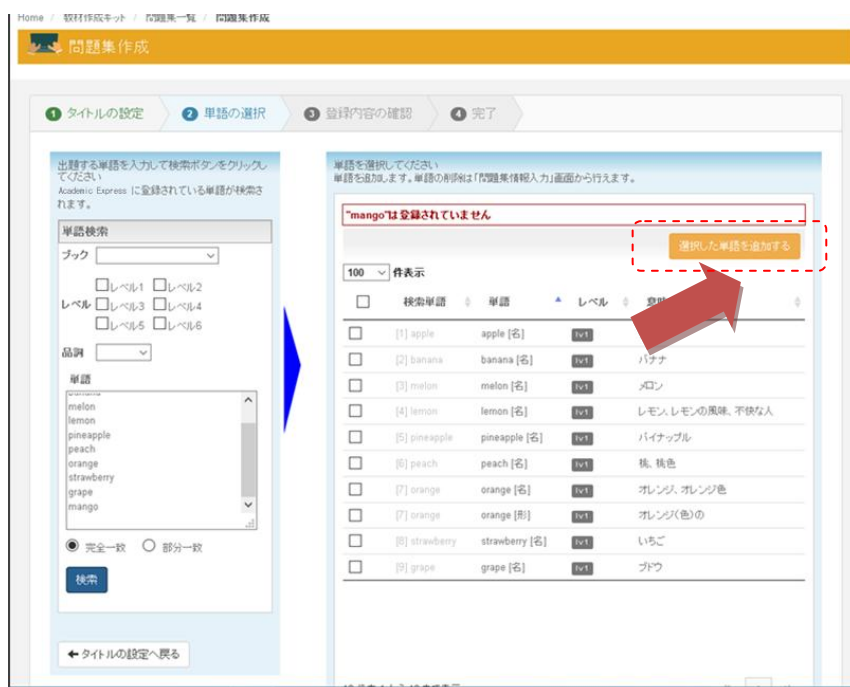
Home / 教材作成キット / 問題集一覧 / 問題集作成

問題集作成

❶ タイトルの設定 ❷ 単語の選択 ❸ 登録内容の確認 ❹ 完了

出題する単語を入力して検索ボタンをクリックしてください
Academic Express に登録されている単語が検索されます。

単語検索

ブック

レベル □レベル1 □レベル2 □レベル3 □レベル4 □レベル5 □レベル6

品詞

単語

melon
lemon
pineapple
peach
orange
strawberry
grape
mango

◉ 完全一致 ○ 部分一致

検索

← タイトルの設定へ戻る

単語を選択してください
単語を追加します。単語の削除は「問題集情報入力」画面から行えます。

"mango"は登録されていません

選択した単語を追加する

100 件表示

| □ | 検索単語 | 単語 | レベル | 意味 |
|---|---|---|---|---|
| □ | [1] apple | apple [名] | lv1 | |
| □ | [2] banana | banana [名] | lv1 | バナナ |
| □ | [3] melon | melon [名] | lv1 | メロン |
| □ | [4] lemon | lemon [名] | lv1 | レモン, レモンの風味, 不快な人 |
| □ | [5] pineapple | pineapple [名] | lv1 | パイナップル |
| □ | [6] peach | peach [名] | lv1 | 桃, 桃色 |
| □ | [7] orange | orange [名] | lv1 | オレンジ, オレンジ色 |
| □ | [7] orange | orange [形] | lv1 | オレンジ(色)の |
| □ | [8] strawberry | strawberry [名] | lv1 | いちご |
| □ | [9] grape | grape [名] | lv1 | ブドウ |